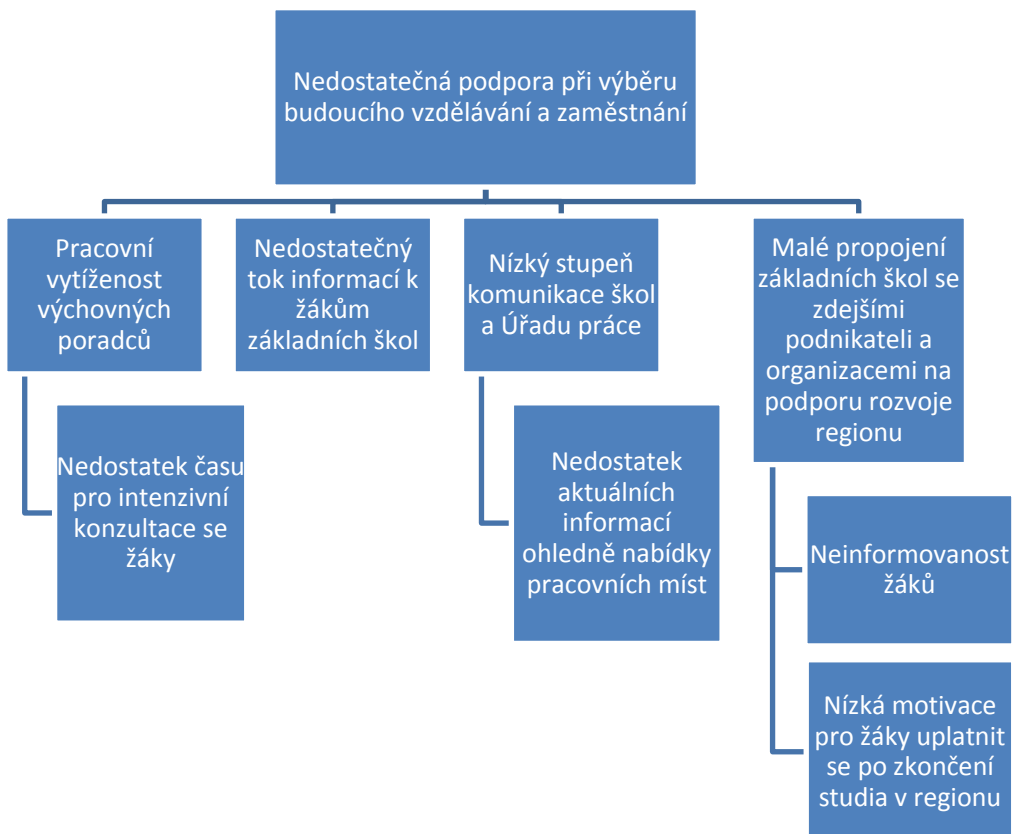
Nedostatečná podpora při výběru budoucího vzdělávání a zaměstnání

Pracovní vytíženost výchovných poradců

Nedostatek času pro intenzivní konzultace se žáky

Nedostatečný tok informací k žákům základních škol

Nízký stupeň komunikace škol a Úřadu práce

Nedostatek aktuálních informací ohledně nabídky pracovních míst

Malé propojení základních škol se zdejšími podnikateli a organizacemi na podporu rozvoje regionu

Neinformovanost žáků

Nízká motivace pro žáky uplatnit se po zkončení studia v regionu